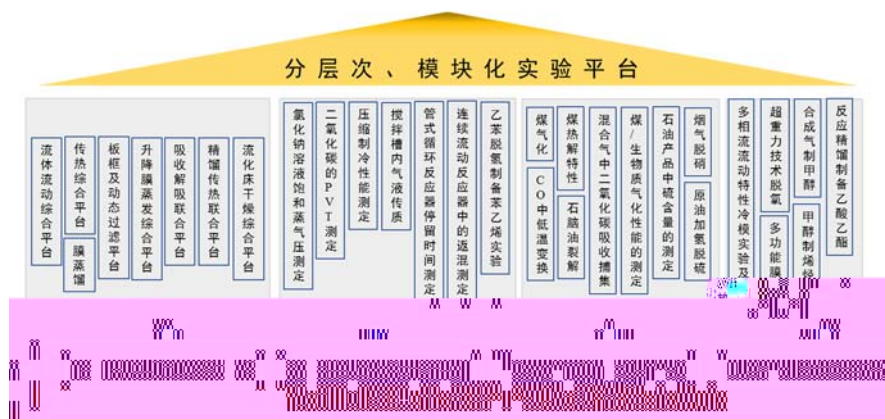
分层次、模块化实验平台

流体流动综合平台

传热综合平台

膜蒸馏

板框及动态过滤平台

升降膜蒸发综合平台

吸收解吸联合平台

精馏传热联合平台

流化床干燥综合平台

氯化钠溶液饱和蒸气压测定

二氧化碳的PVT测定

压缩制冷性能测定

搅拌槽内气液传质

管式循环反应器停留时间测定

连续流动反应器中的返混测定

乙苯脱氢制备苯乙烯实验

煤气化

CO中低温变换

煤热解特性

石脑油裂解

混合气中二氧化碳吸收捕集

煤/生物质气化性能的测定

石油产品中硫含量的测定

烟气脱硝

原油加氢脱硫

多相流流动特性冷模实验及

超重力技术脱氧

多功能膜

合成气制甲醇

甲醇制烯轻

反应精馏制备乙酸乙酯

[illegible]